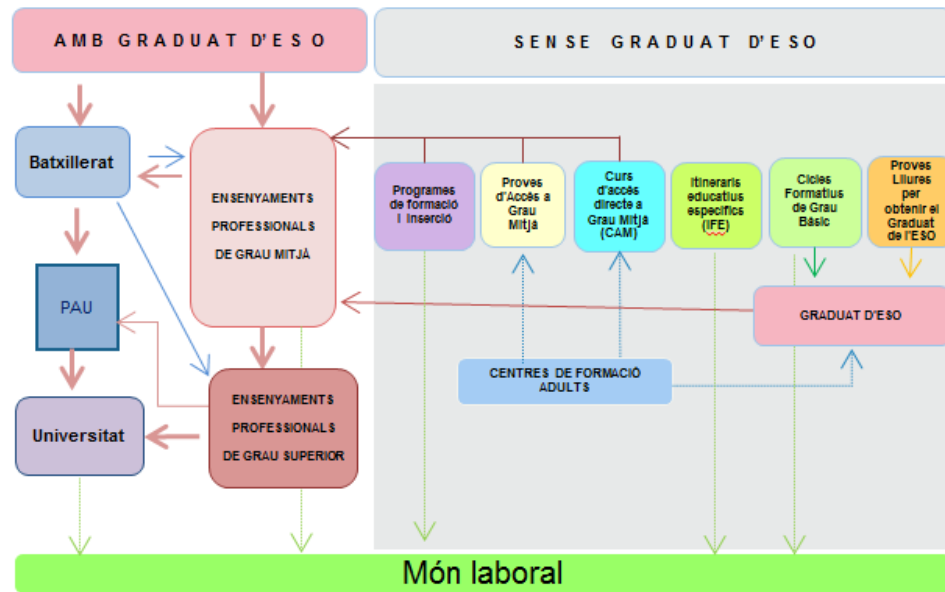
AMB GRADUAT D'ESO

SENSE GRADUAT D'ESO

Batxillerat

ENSENYAMENTS PROFESSIONALS DE GRAU MITJÀ

Programes de formació i inserció

Proves d'Accés a Grau Mitjà

Curs d'accés directe a Grau Mitjà (CAM)

Itineraris educatius específics (IFE)

Cicles Formatius de Grau Bàsic

Proves Lliures per obtenir el Graduat de l'ESO

PAU

GRADUAT D'ESO

CENTRES DE FORMACIÓ ADULTS

ENSENYAMENTS PROFESSIONALS DE GRAU SUPERIOR

Universitat

Món laboral